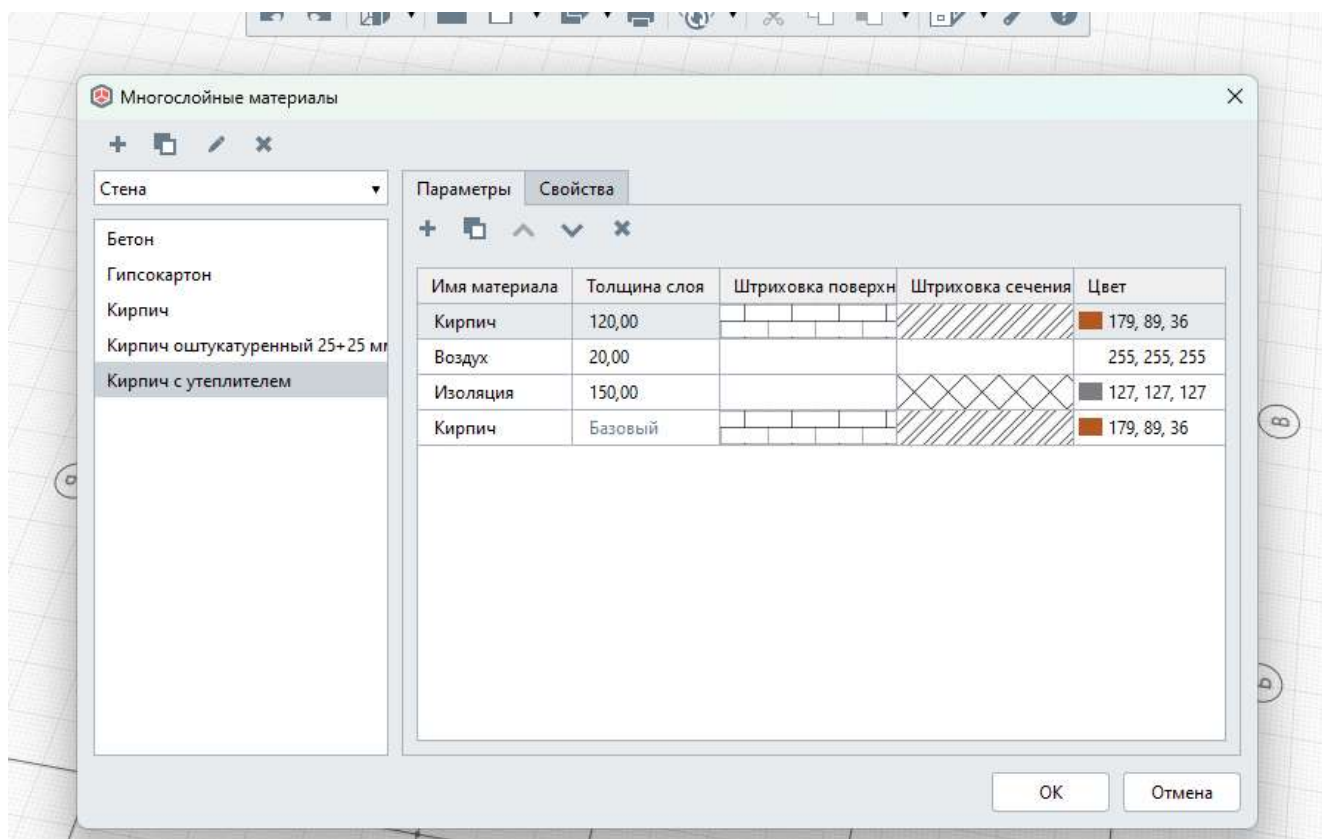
Многослойные материалы

Стена

Бетон
Гипсокартон
Кирпич
Кирпич оштукатуренный 25+25 мм
Кирпич с утеплителем

Параметры | Свойства

| Имя материала | Толщина слоя | Штриховка поверхн | Штриховка сечения | Цвет |
|---|---|---|---|---|
| Кирпич | 120,00 | | | 179, 89, 36 |
| Воздух | 20,00 | | | 255, 255, 255 |
| Изоляция | 150,00 | | | 127, 127, 127 |
| Кирпич | Базовый | | | 179, 89, 36 |

OK
Отмена